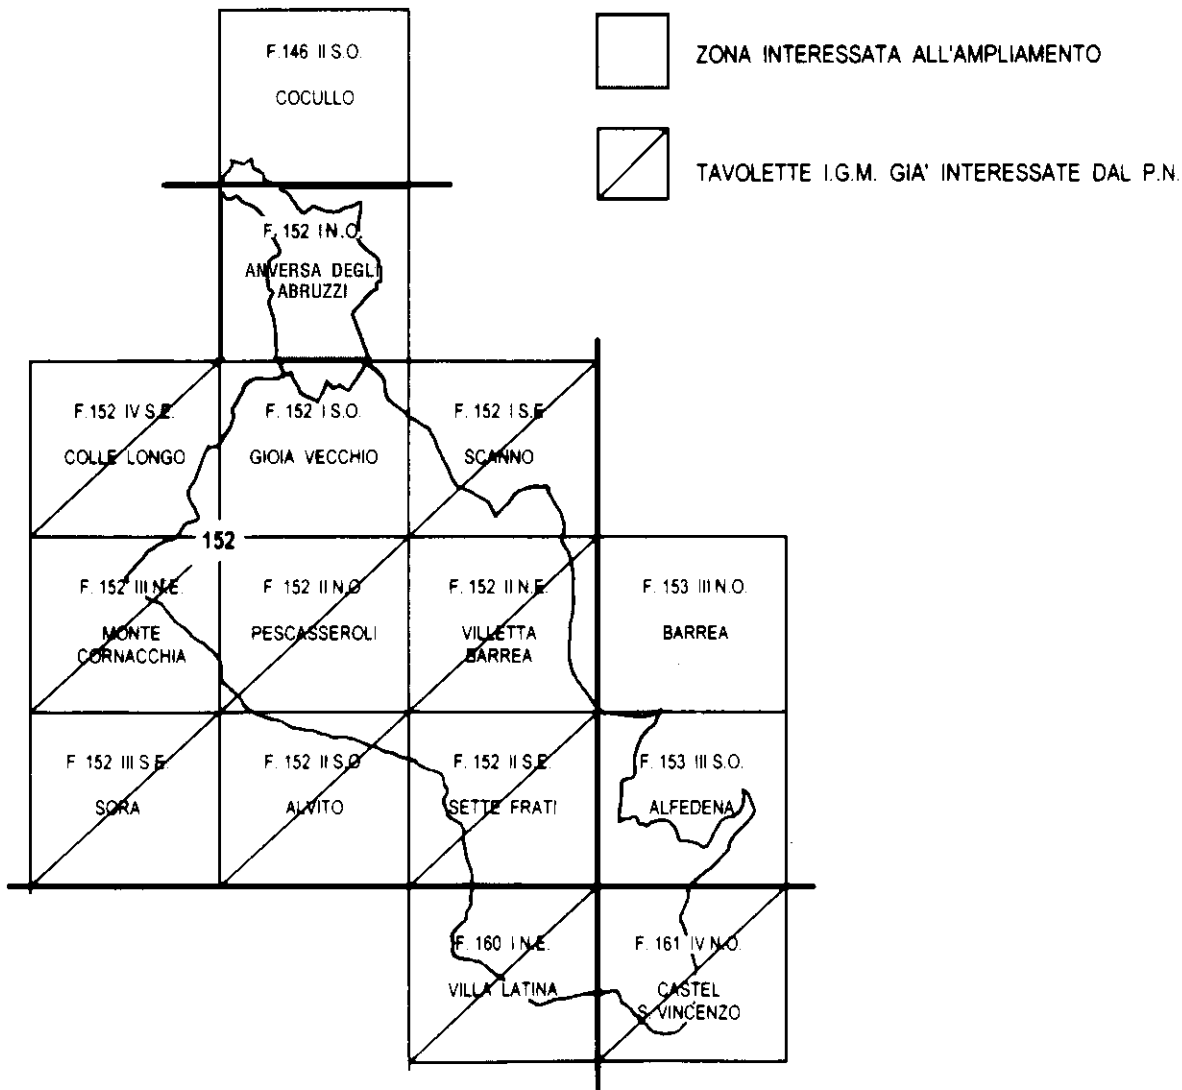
ZONA INTERESSATA ALL'AMPLIAMENTO

TAVOLETTE I.G.M. GIA' INTERESSATE DAL P.N.

F. 146 II S.O.
COCULLO

F. 152 I N.O.
ANVERSA DEGLI ABRUZZI

F. 152 IV S.E.
COLLE LONGO

F. 152 I S.O.
GIOIA VECCHIO

F. 152 I S.E.
SCANNO

152

F. 152 III N.E.
MONTE CORNACCHIA

F. 152 II N.O.
PESCASSEROLI

F. 152 II N.E.
VILLETTA BARREA

F. 153 III N.O.
BARREA

F. 152 III S.E.
SORA

F. 152 II S.O.
ALVITO

F. 152 II S.E.
SETTE FRATI

F. 153 III S.O.
ALFEDENA

F. 160 I N.E.
VILLA LATINA

F. 161 IV N.O.
CASTEL S. VINCENZO